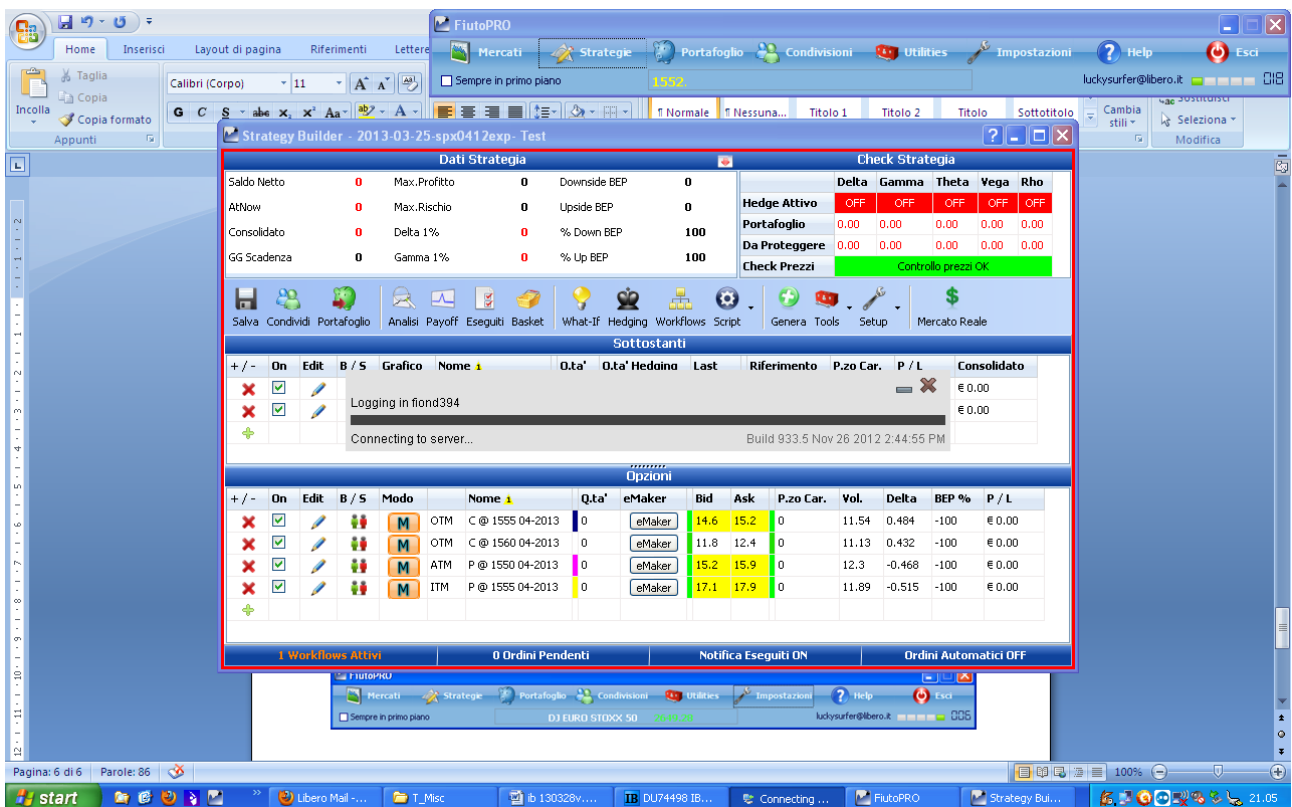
Home Inserisci Layout di pagina Riferimenti Lettere

FiutoPRO

Mercati Strategie Portafoglio Condivisioni Utilities Impostazioni Help Esci

Sempre in primo piano 1552

luckysurfer@libero.it 018

Taglia Copia Incolla Copia formato Appunti

Calibri (Corpo) 11

¶ Normale ¶ Nessuna... Titolo 1 Titolo 2 Titolo Sottotitolo Cambia stili Sostituisci Seleziona Modifica

Strategy Builder - 2013-03-25-spx0412exp- Test

Dati Strategia

Check Strategia

| Saldo Netto | 0 | Max.Profitto | 0 | Downside BEP | 0 |
|---|---|---|---|---|---|
| AtNow | 0 | Max.Rischio | 0 | Upside BEP | 0 |
| Consolidato | 0 | Delta 1% | 0 | % Down BEP | 100 |
| GG Scadenza | 0 | Gamma 1% | 0 | % Up BEP | 100 |

| | Delta | Gamma | Theta | Vega | Rho |
|---|---|---|---|---|---|
| Hedge Attivo | OFF | OFF | OFF | OFF | OFF |
| Portafoglio | 0.00 | 0.00 | 0.00 | 0.00 | 0.00 |
| Da Proteggere | 0.00 | 0.00 | 0.00 | 0.00 | 0.00 |
| Check Prezzi | Controllo prezzi OK | | | | |

Salva Condividi Portafoglio Analisi Payoff Eseguiti Basket What-If Hedging Workflows Script Genera Tools Setup Mercato Reale

Sottostanti

| + / - | On | Edit | B / S | Grafico | Nome | Q.ta' | Q.ta' Hedging | Last | Riferimento | P.zo Car. | P / L | Consolidato |
|---|---|---|---|---|---|---|---|---|---|---|---|---|
| | | | | | | | | | | | | € 0.00 |
| | | | | | | | | | | | | € 0.00 |

Logging in fiond394

Connecting to server...

Build 933.5 Nov 26 2012 2:44:55 PM

Opzioni

| + / - | On | Edit | B / S | Modo | | Nome | Q.ta' | eMaker | Bid | Ask | P.zo Car. | Vol. | Delta | BEP % | P / L |
|---|---|---|---|---|---|---|---|---|---|---|---|---|---|---|---|
| | | | | M | OTM | C @ 1555 04-2013 | 0 | eMaker | 14.6 | 15.2 | 0 | 11.54 | 0.484 | -100 | € 0.00 |
| | | | | M | OTM | C @ 1560 04-2013 | 0 | eMaker | 11.8 | 12.4 | 0 | 11.13 | 0.432 | -100 | € 0.00 |
| | | | | M | ATM | P @ 1550 04-2013 | 0 | eMaker | 15.2 | 15.9 | 0 | 12.3 | -0.468 | -100 | € 0.00 |
| | | | | M | ITM | P @ 1555 04-2013 | 0 | eMaker | 17.1 | 17.9 | 0 | 11.89 | -0.515 | -100 | € 0.00 |

1 Workflows Attivi 0 Ordini Pendenti Notifica Eseguiti ON Ordini Automatici OFF

FiutoPRO

Mercati Strategie Portafoglio Condivisioni Utilities Impostazioni Help Esci

Sempre in primo piano DJ EURO STOXX 50 luckysurfer@libero.it 006

Pagina: 6 di 6 Parole: 86 100%

start Libero Mail -... T_Misc ib 130328v.... DU74498 IB... Connecting ... FiutoPRO Strategy Bui... 21.05